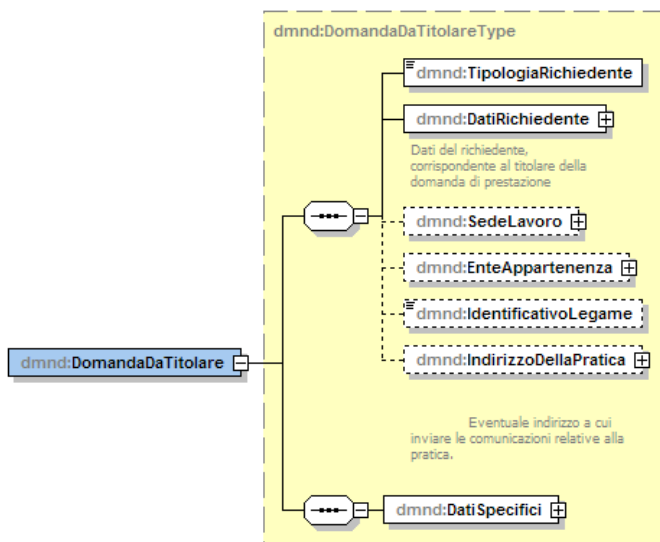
dmnd:DomandaDaTitolareType

dmnd:TipologiaRichiedente

dmnd:DatiRichiedente

Dati del richiedente, corrispondente al titolare della domanda di prestazione

dmnd:SedeLavoro

dmnd:EnteAppartenenza

dmnd:IdentificativoLegame

dmnd:IndirizzoDellaPratica

Eventuale indirizzo a cui inviare le comunicazioni relative alla pratica.

dmnd:DomandaDaTitolare

dmnd:DatiSpecifici